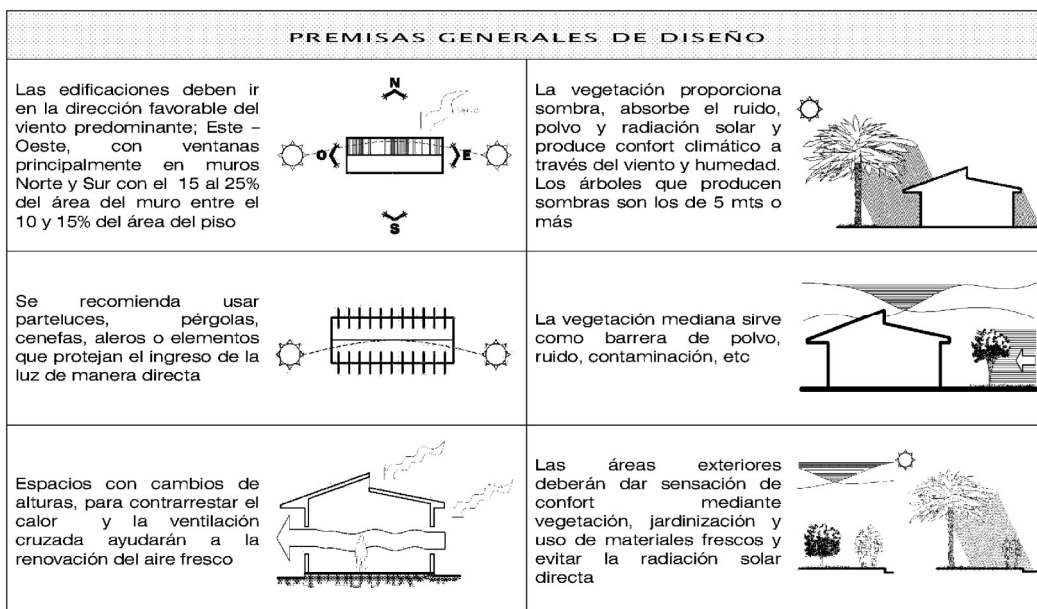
PREMISAS GENERALES DE DISEÑO

| | |
|---|---|
| Las edificaciones deben ir en la dirección favorable del viento predominante; Este – Oeste, con ventanas principalmente en muros Norte y Sur con el 15 al 25% del área del muro entre el 10 y 15% del área del piso N O E S | La vegetación proporciona sombra, absorbe el ruido, polvo y radiación solar y produce confort climático a través del viento y humedad. Los árboles que producen sombras son los de 5 mts o más |
| Se recomienda usar parteluces, pérgolas, cenefas, aleros o elementos que protejan el ingreso de la luz de manera directa | La vegetación mediana sirve como barrera de polvo, ruido, contaminación, etc |
| Espacios con cambios de alturas, para contrarrestar el calor y la ventilación cruzada ayudarán a la renovación del aire fresco | Las áreas exteriores deberán dar sensación de confort mediante vegetación, jardinización y uso de materiales frescos y evitar la radiación solar directa |